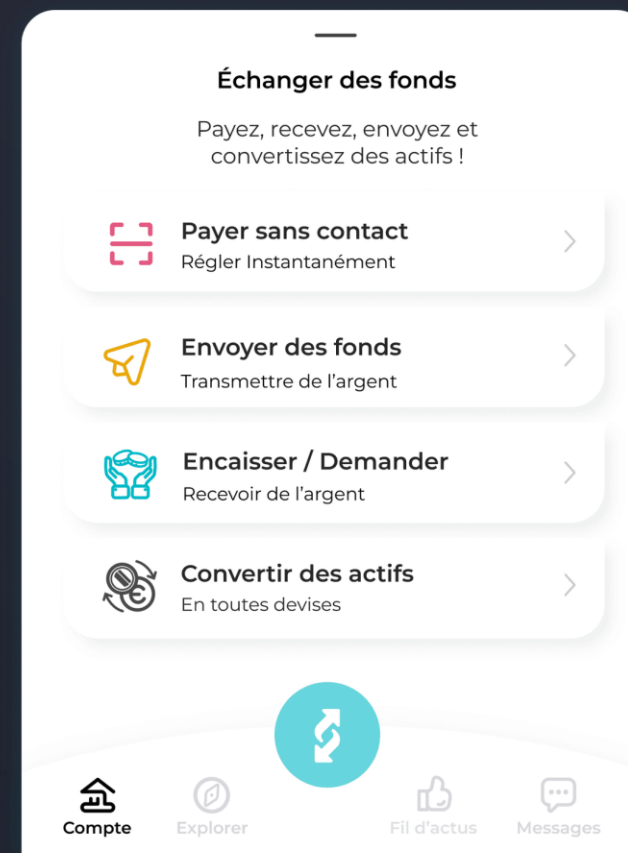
Échanger des fonds

Payez, recevez, envoyez et convertissez des actifs !

Payer sans contact
Régler Instantanément

Envoyer des fonds
Transmettre de l'argent

Encaisser / Demander
Recevoir de l'argent

Convertir des actifs
En toutes devises

Compte
Explorer
Fil d'actus
Messages